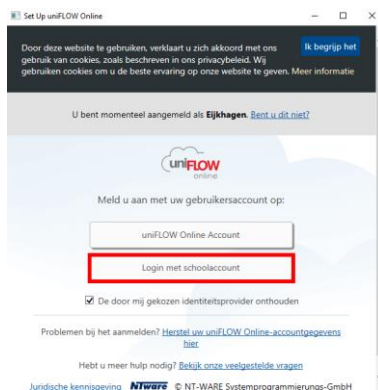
Set Up uniFLOW Online

Door deze website te gebruiken, verklaart u zich akkoord met ons gebruik van cookies, zoals beschreven in ons privacybeleid. Wij gebruiken cookies om u de beste ervaring op onze website te geven. Meer informatie

Ik begrijp het

U bent momenteel aangemeld als Eijkhagen. Bent u dit niet?

uniFLOW online

Meld u aan met uw gebruikersaccount op:

uniFLOW Online Account

Login met schoolaccount

De door mij gekozen identiteitsprovider onthouden

Problemen bij het aanmelden? Herstel uw uniFLOW Online-accountgegevens hier

Hebt u meer hulp nodig? Bekijk onze veelgestelde vragen

Juridische kennisgeving NT-WARE © NT-WARE Systemprogrammierungs-GmbH